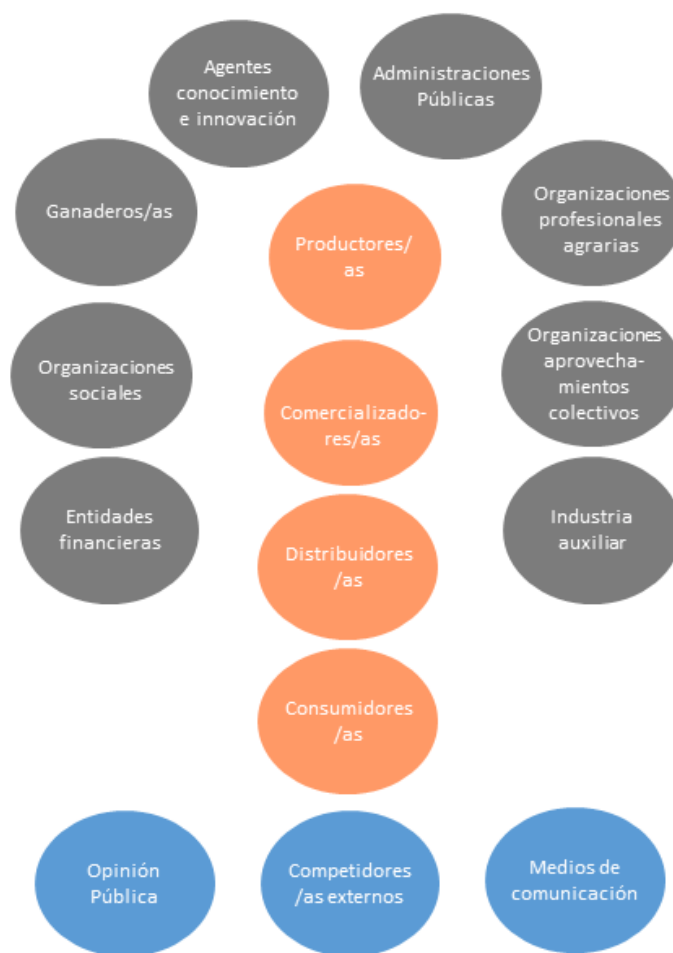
Agentes conocimiento e innovación

Administraciones Públicas

Ganaderos/as

Productores/as

Organizaciones profesionales agrarias

Organizaciones sociales

Comercializadores/as

Organizaciones aprovechamientos colectivos

Entidades financieras

Distribuidores /as

Industria auxiliar

Consumidores /as

Opinión Pública

Competidores /as externos

Medios de comunicación